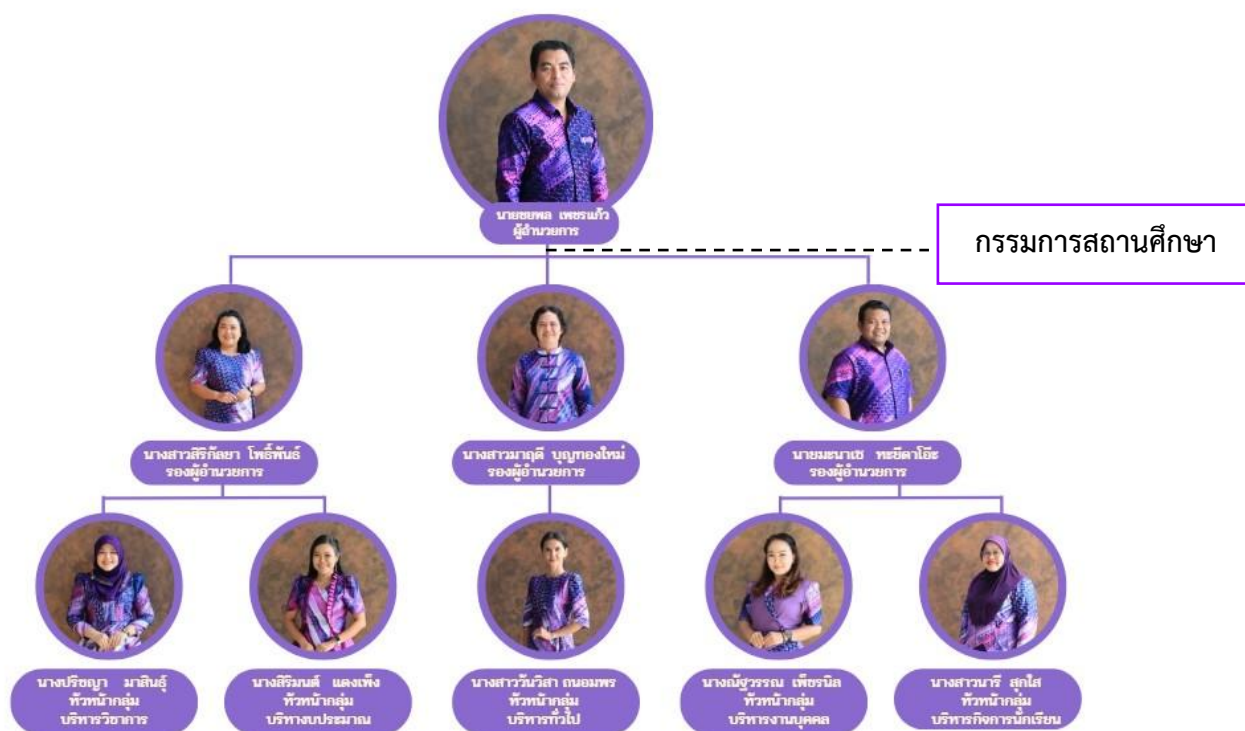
นายชยพล เพชรแก้ว
ผู้อำนวยการ

กรรมการสถานศึกษา

นางสาวสิริกัลยา โพธิ์พันธ์
รองผู้อำนวยการ

นางสาวมาฤดี บุญทองใหม่
รองผู้อำนวยการ

นายมะนาเซ หะยีดาโอ๊ะ
รองผู้อำนวยการ

นางปริญญา มาลินรุ์
หัวหน้ากลุ่ม
บริหารวิชาการ

นางสิริมนต์ แดงเพ็ง
หัวหน้ากลุ่ม
บริหารงบประมาณ

นางสาววันวิสา ถนอมพร
หัวหน้ากลุ่ม
บริหารทั่วไป

นางณัฐวรรณ เพ็ชรนิล
หัวหน้ากลุ่ม
บริหารงานบุคคล

นางสาวนารี สุกใส
หัวหน้ากลุ่ม
บริหารกิจการนักเรียน